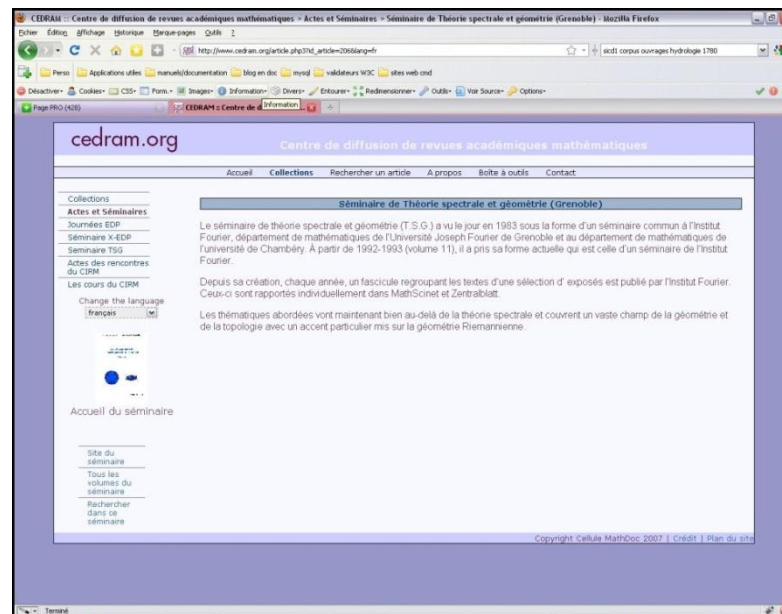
CEDRAM :: Centre de diffusion de revues académiques mathématiques > Actes et Séminaires > Séminaire de Théorie spectrale et géométrie (Grenoble) - Mozilla Firefox

Fichier Édition Affichage Historique Marque-pages Outils ?

http://www.cedram.org/article.php3?id_article=206&lang=fr

sicd1 corpus ouvrages hydrologie 1780

Perso Applications utiles manuels/documentation blog en doc mysql validateurs W3C sites web cmd

Désactiver Cookies CSS Form Images Information Divers Entourer Redimensionner Outils Voir Source Options

Page PRO (428) CEDRAM :: Centre de d Information

cedram.org

Centre de diffusion de revues académiques mathématiques

Accueil Collections Rechercher un article A propos Boîte à outils Contact

Collections
Actes et Séminaires
Journées EDP
Séminaire X-EDP
Séminaire TSG
Actes des rencontres du CIRM
Les cours du CIRM

Change the language
français

Accueil du séminaire

Site du séminaire
Tous les volumes du séminaire
Rechercher dans ce séminaire

Séminaire de Théorie spectrale et géométrie (Grenoble)

Le séminaire de théorie spectrale et géométrie (T.S.G.) a vu le jour en 1983 sous la forme d'un séminaire commun à l'Institut Fourier, département de mathématiques de l'Université Joseph Fourier de Grenoble et au département de mathématiques de l'université de Chambéry. À partir de 1992-1993 (volume 11), il a pris sa forme actuelle qui est celle d'un séminaire de l'Institut Fourier.

Depuis sa création, chaque année, un fascicule regroupant les textes d'une sélection d' exposés est publié par l'Institut Fourier. Ceux-ci sont rapportés individuellement dans MathScinet et Zentralblatt.

Les thématiques abordées vont maintenant bien au-delà de la théorie spectrale et couvrent un vaste champ de la géométrie et de la topologie avec un accent particulier mis sur la géométrie Riemannienne.

Copyright Cellule MathDoc 2007 | Crédit | Plan du site

Terminé